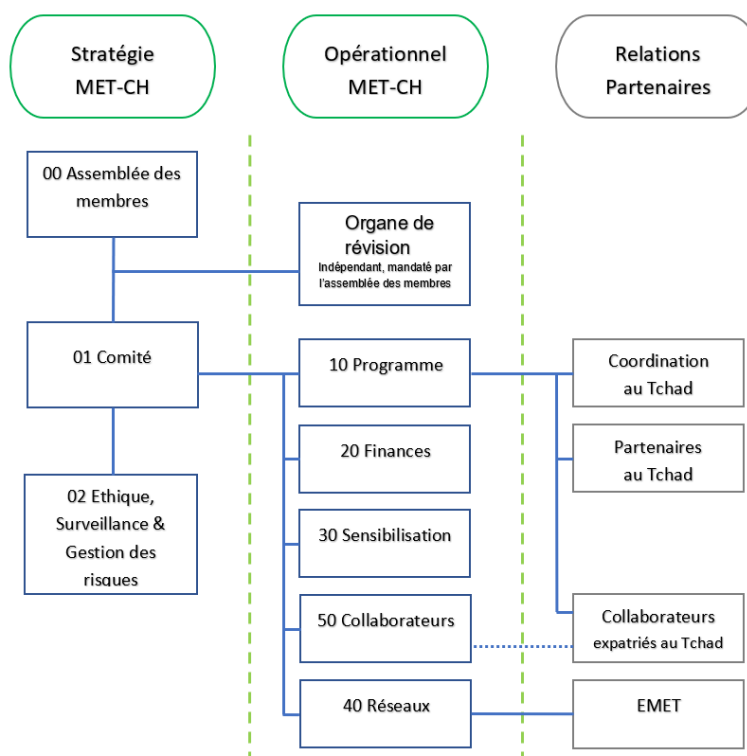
Stratégie MET-CH

Opérationnel MET-CH

Relations Partenaires

00 Assemblée des membres

Organe de révision
Indépendant, mandaté par l'assemblée des membres

01 Comité

10 Programme

Coordination au Tchad

20 Finances

Partenaires au Tchad

02 Ethique, Surveillance & Gestion des risques

30 Sensibilisation

50 Collaborateurs

Collaborateurs expatriés au Tchad

40 Réseaux

EMET